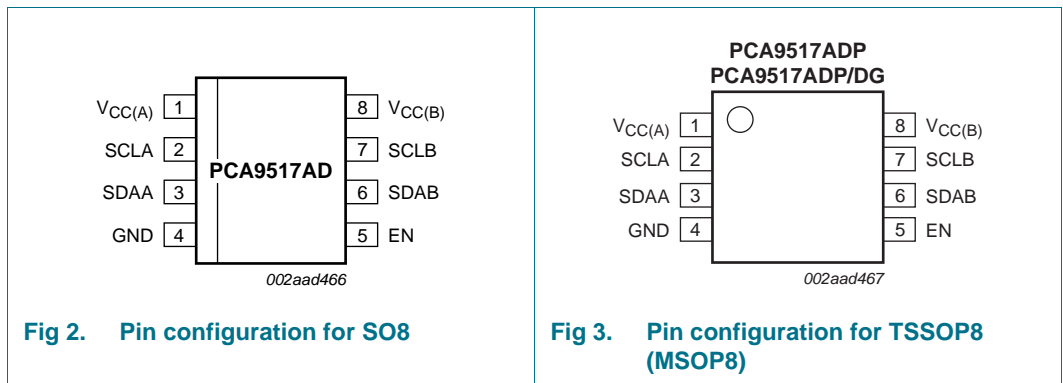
$V_{CC(A)}$ 1
SCLA 2
SDAA 3
GND 4
PCA9517AD
8 $V_{CC(B)}$
7 SCLB
6 SDAB
5 EN
002aad466

Fig 2. Pin configuration for SO8

PCA9517ADP
PCA9517ADP/DG
$V_{CC(A)}$ 1
SCLA 2
SDAA 3
GND 4
8 $V_{CC(B)}$
7 SCLB
6 SDAB
5 EN
002aad467

Fig 3. Pin configuration for TSSOP8 (MSOP8)